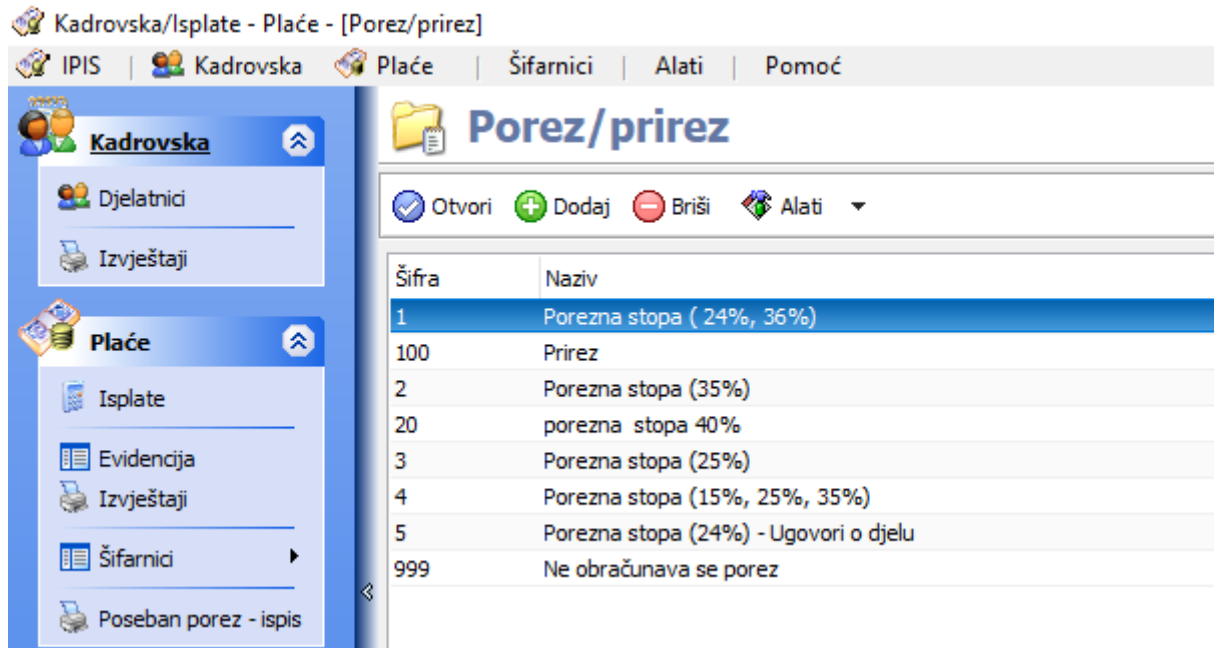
Kadrovska/Isplate - Plaće - [Porez/prirez]

IPIS | Kadrovska Plaće | Šifarnici | Alati | Pomoć

Kadrovska

Djelatnici

Izvještaji

Plaće

Isplate

Evidencija

Izvještaji

Šifarnici

Poseban porez - ispis

Porez/prirez

Otvori Dodaj Briši Alati

| Šifra | Naziv |
|---|---|
| 1 | Porezna stopa ( 24%, 36%) |
| 100 | Prirez |
| 2 | Porezna stopa (35%) |
| 20 | porezna stopa 40% |
| 3 | Porezna stopa (25%) |
| 4 | Porezna stopa (15%, 25%, 35%) |
| 5 | Porezna stopa (24%) - Ugovori o djelu |
| 999 | Ne obračunava se porez |